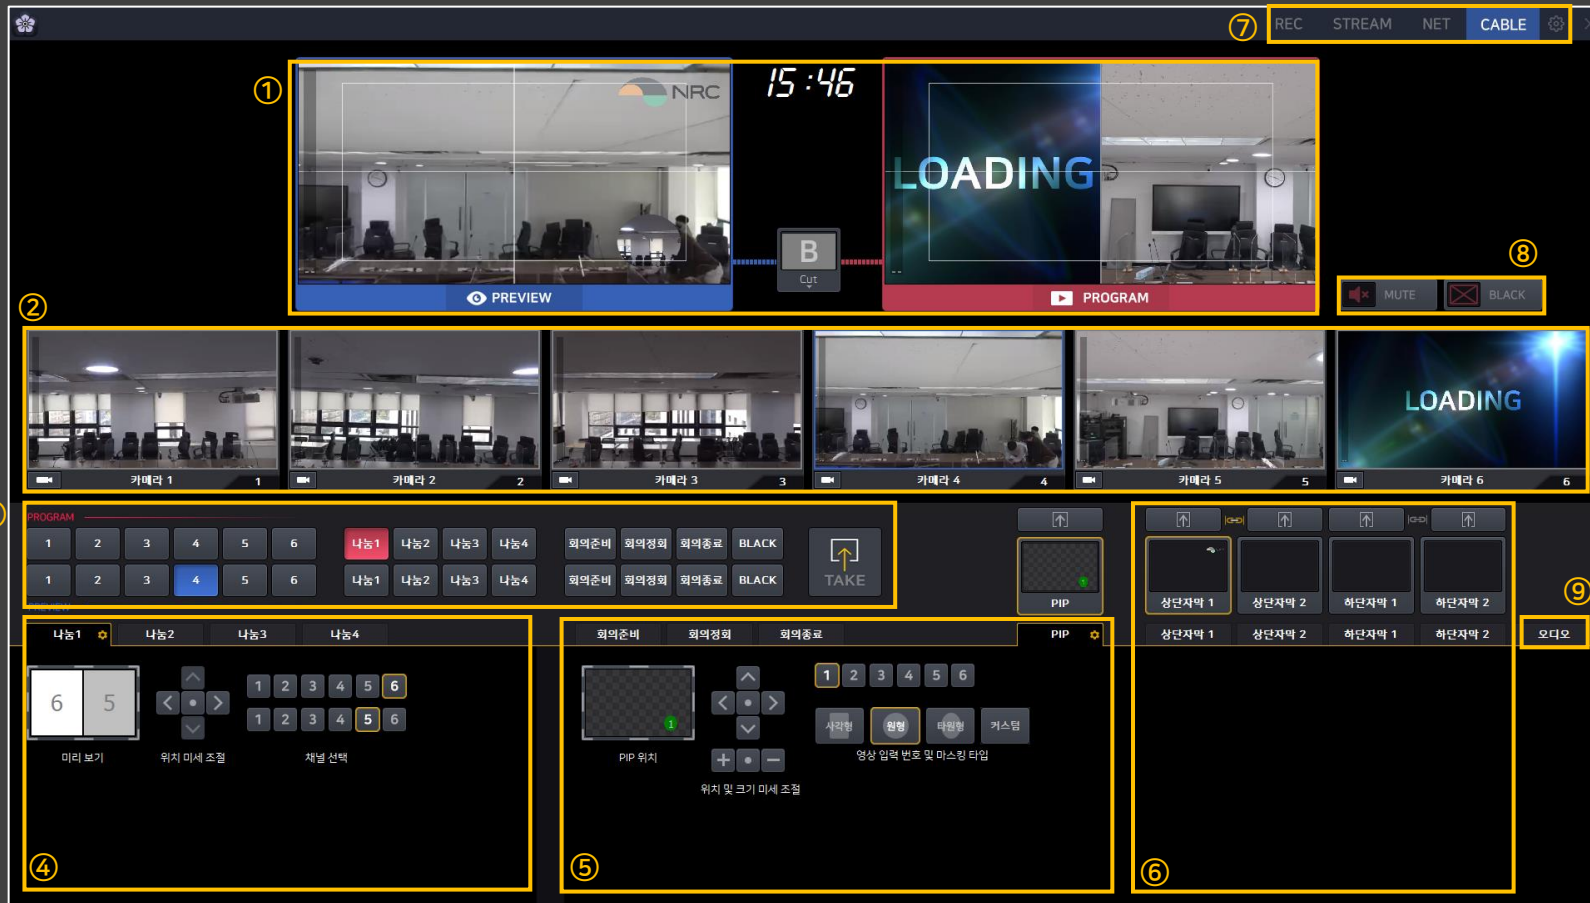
⑦ REC STREAM NET CABLE

①

NRC

15 : 46

LOADING

B
Cut

PREVIEW

PROGRAM

⑧ MUTE BLACK

②

카메라 1 1
카메라 2 2
카메라 3 3
카메라 4 4
카메라 5 5
LOADING
카메라 6 6

PROGRAM

| 1 | 2 | 3 | 4 | 5 | 6 | 나눔1 | 나눔2 | 나눔3 | 나눔4 | 회의준비 | 회의정회 | 회의종료 | BLACK |
|---|---|---|---|---|---|---|---|---|---|---|---|---|---|
| 1 | 2 | 3 | 4 | 5 | 6 | 나눔1 | 나눔2 | 나눔3 | 나눔4 | 회의준비 | 회의정회 | 회의종료 | BLACK |

TAKE

PIP

상단자막 1 상단자막 2 하단자막 1 하단자막 2

상단자막 1 상단자막 2 하단자막 1 하단자막 2

⑨ 오디오

나눔1 나눔2 나눔3 나눔4

6 5
미리 보기

위치 미세 조절

1 2 3 4 5 6
1 2 3 4 5 6
채널 선택

④

회의준비 회의정회 회의종료 PIP

1
PIP 위치

위치 및 크기 미세 조절

1 2 3 4 5 6

사각형 원형 타원형 커스텀
영상 입력 번호 및 마스킹 타입

⑤

⑥